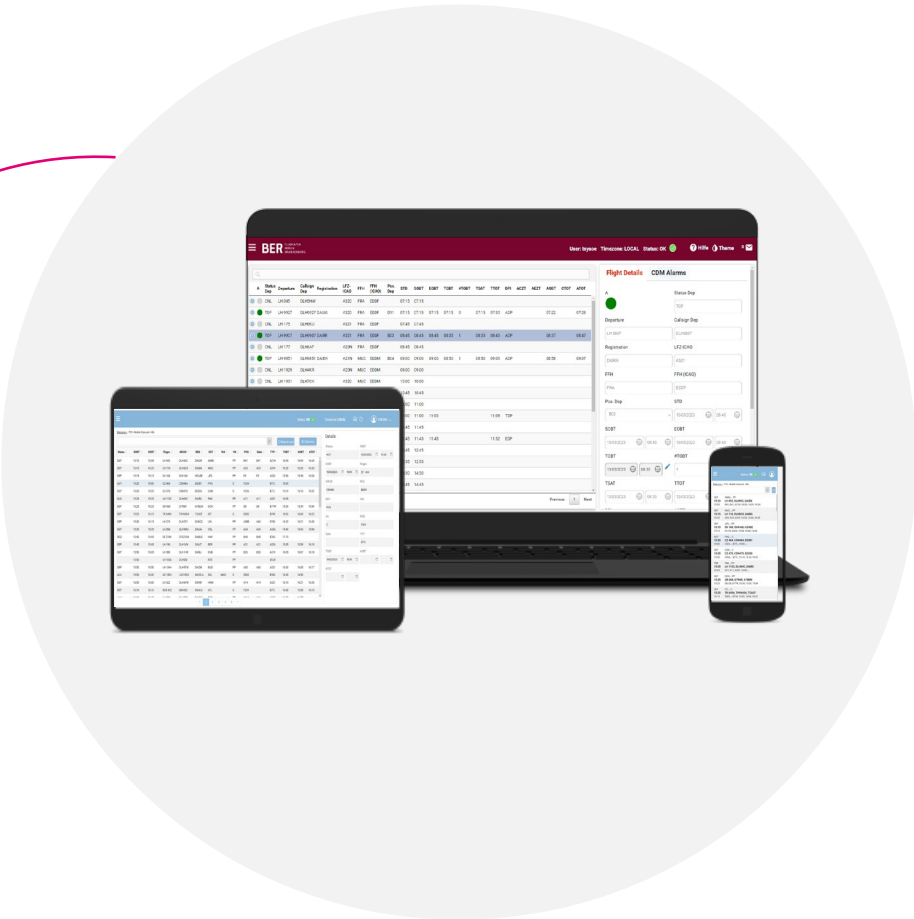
BER

User: bysoe Timezone: LOCAL Status: OK

Hilfe Thema

Flight Details CDM Alarms

A

Status Dep

Departure

Callsign Dep

Registration

LFZ ICAO

FFH

FFH (ICAO)

Pos. Dep

STD

SOBT

EOBT

TOBT

#TOBT

TSAT

TTOT

| A | Status Dep | Departure | Callsign Dep | Registration | LFZ ICAO | FFH | FFH (ICAO) | Pos Dep | STD | SOBT | EOBT | TOBT | #TOBT | TSAT | TTOT | EFI | ACZT | AEZT | ASBT | CTOT | ATOT |
|---|---|---|---|---|---|---|---|---|---|---|---|---|---|---|---|---|---|---|---|---|---|
| | CNL | | | | A320 | FRA | EDDF | | 07:15 | 07:15 | | | | | | | | | | | |
| | TDF | | | | A320 | FRA | EDDF | | 07:15 | 07:15 | 07:15 | 07:15 | 0 | 07:15 | 07:03 | ADP | | | 07:22 | | 07:26 |
| | CNL | LH177 | | | A320 | FRA | EDDF | | 07:45 | 07:45 | | | | | | | | | | | |
| | TDF | | | | A321 | FRA | EDDF | | 09:45 | 09:45 | 09:45 | 09:45 | 09:33 | 1 | 09:33 | 09:43 | ADP | | 09:37 | | 09:47 |
| | CNL | LH177 | | | A319 | FRA | EDDF | | 09:45 | 09:45 | | | | | | | | | | | |
| | TDF | | | | A319 | MUC | EDDM | | 09:50 | 09:50 | 09:50 | 09:50 | 1 | 09:50 | 09:55 | ADP | | 09:58 | | 09:57 | |
| | CNL | | | | A319 | MUC | EDDM | | 09:00 | 09:00 | | | | | | | | | | | |
| | CNL | LH1901 | | | A320 | MUC | EDDM | | 10:00 | 10:00 | | | | | | | | | | | |

Previous 1 Next